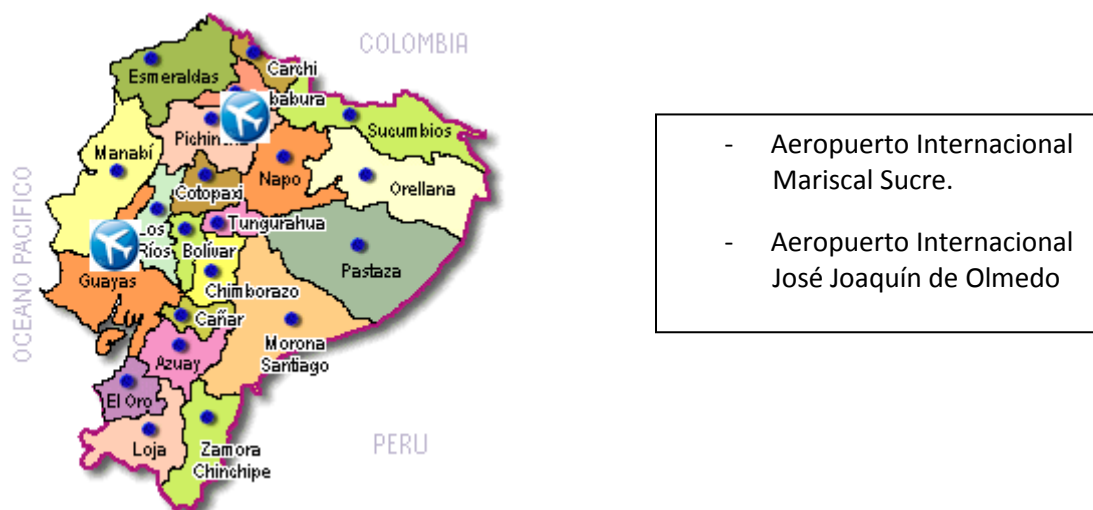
COLOMBIA

Esmeraldas

Carchi

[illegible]babura

Pichin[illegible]

Sucumbios

Manabí

Napo

Orellana

Cotopaxi

Tungurahua

Los Ríos

Bolívar

Pastaza

Guayas

Chimborazo

Cañar

Morona Santiago

Azuay

El Oro

Loja

Zamora Chinchipe

PERU

OCEANO PACIFICO

- Aeropuerto Internacional Mariscal Sucre.

- Aeropuerto Internacional José Joaquín de Olmedo